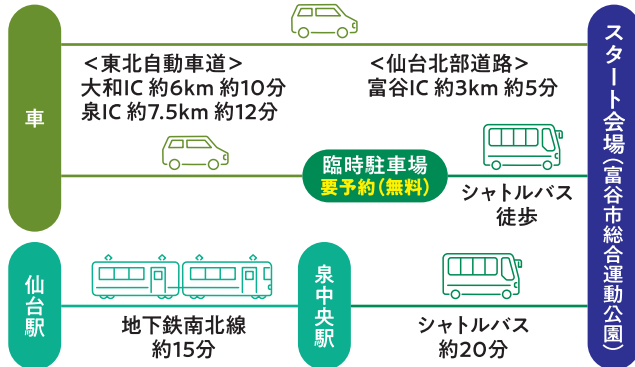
車

＜東北自動車道＞
大和IC 約6km 約10分
泉IC 約7.5km 約12分

＜仙台北部道路＞
富谷IC 約3km 約5分

臨時駐車場
要予約（無料）

シャトルバス
徒歩

スタート会場（富谷市総合運動公園）

仙台駅

地下鉄南北線
約15分

泉中央駅

シャトルバス
約20分